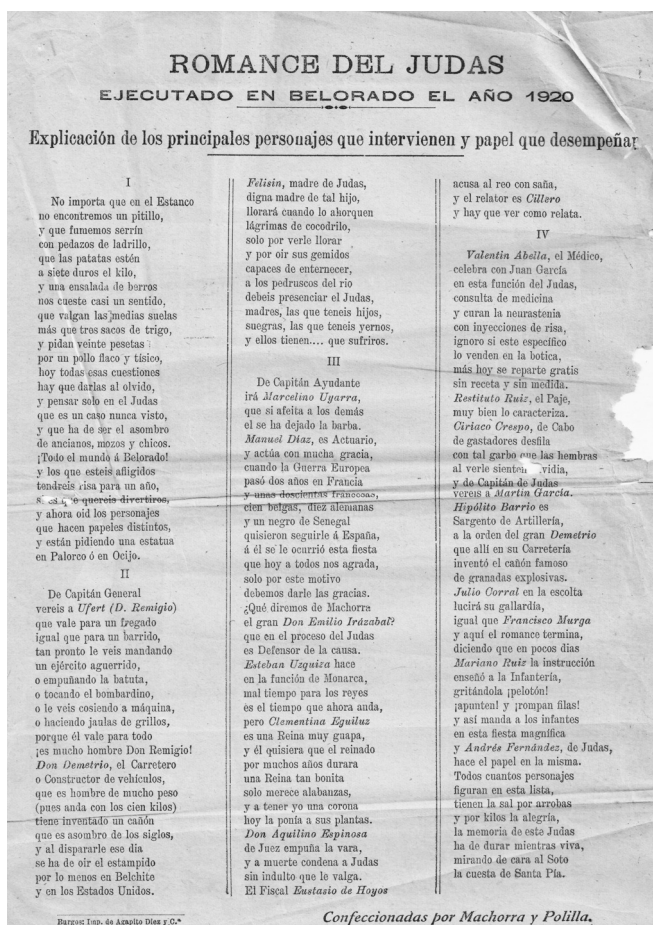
ROMANCE DEL JUDAS
EJECUTADO EN BELORADO EL AÑO 1920

Explicación de los principales personajes que intervienen y papel que desempeñar

I

No importa que en el Estanco no encontremos un pitillo, y que fumemos serrín con pedazos de ladrillo, que las patatas estén a siete duros el kilo, y una ensalada de berros nos cueste casi un sentido, que valgan las medias suelas más que tres sacos de trigo, y pidan veinte pesetas por un pollo flaco y tísico, hoy todas esas cuestiones hay que darlas al olvido, y pensar solo en el Judas que es un caso nunca visto, y que ha de ser el asombro de ancianos, mozos y chicos. ¡Todo el mundo á Belorado! y los que esteis afligidos tendreis risa para un año, si es que quereis divertiros, y ahora oid los personajes que hacen papeles distintos, y están pidiendo una estatua en Palorco ó en Ocijo.

II

De Capitán General vereis a Ufert (D. Remigio) que vale para un fregado igual que para un barrido, tan pronto le veis mandando un ejército aguerrido, o empuñando la batuta, o tocando el bombardino, o le veis cosiendo a máquina, o haciendo jaulas de grillos, porque él vale para todo ¡es mucho hombre Don Remigio! Don Demetrio, el Carretero o Constructor de vehículos, que es hombre de mucho peso (pues anda con los cien kilos) tiene inventado un cañón que es asombro de los siglos, y al dispararle ese dia se ha de oir el estampido por lo menos en Belchite y en los Estados Unidos.

Felisin, madre de Judas, digna madre de tal hijo, llorará cuando lo ahorquen lágrimas de cocodrilo, solo por verle llorar y por oir sus gemidos capaces de enternecer, a los pedruscos del rio debeis presenciar el Judas, madres, las que teneis hijos, suegras, las que teneis yernos, y ellos tienen.... que sufriros.

III

De Capitán Ayudante irá Marcelino Ugarra, que si afeita a los demás el se ha dejado la barba. Manuel Diaz, es Actuario, y actúa con mucha gracia, cuando la Guerra Europea pasó dos años en Francia y unas doscientas francesas, cien belgas, diez alemanas y un negro de Senegal quisieron seguirle á España, á él se le ocurrió esta fiesta que hoy a todos nos agrada, solo por este motivo debemos darle las gracias. ¿Qué diremos de Machorra el gran Don Emilio Irázabal? que en el proceso del Judas es Defensor de la causa. Esteban Uzquiza hace en la función de Monarca, mal tiempo para los reyes es el tiempo que ahora anda, pero Clementina Eguiluz es una Reina muy guapa, y él quisiera que el reinado por muchos años durara una Reina tan bonita solo merece alabanzas, y a tener yo una corona hoy la ponía a sus plantas. Don Aquilino Espinosa de Juez empuña la vara, y a muerte condena a Judas sin indulto que le valga. El Fiscal Eustasio de Hoyos

acusa al reo con saña, y el relator es Cillero y hay que ver como relata.

IV

Valentin Abella, el Médico, celebra con Juan García en esta función del Judas, consulta de medicina y curan la neurastenia con inyecciones de risa, ignoro si este especifico lo venden en la botica, más hoy se reparte gratis sin receta y sin medida. Restituto Ruiz, el Paje, muy bien lo caracteriza. Ciriaco Crespo, de Cabo de gastadores desfila con tal garbo que las hembras al verle sienten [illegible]vidia, y de Capitán de Judas vereis a Martin García. Hipólito Barrio es Sargento de Artillería, a la orden del gran Demetrio que allí en su Carretería inventó el cañón famoso de granadas explosivas. Julio Corral en la escolta lucirá su gallardía, igual que Francisco Murga y aquí el romance termina, diciendo que en pocos dias Mariano Ruiz la instrucción enseñó a la Infantería, gritándola ¡pelotón! ¡apunten! y ¡rompan filas! y así manda a los infantes en esta fiesta magnífica y Andrés Fernández, de Judas, hace el papel en la misma. Todos cuantos personajes figuran en esta lista, tienen la sal por arrobas y por kilos la alegría, la memoria de este Judas ha de durar mientras viva, mirando de cara al Soto la cuesta de Santa Pía.

Burgos: Imp. de Agapito Diez y C.ª

Confeccionadas por Machorra y Polilla.